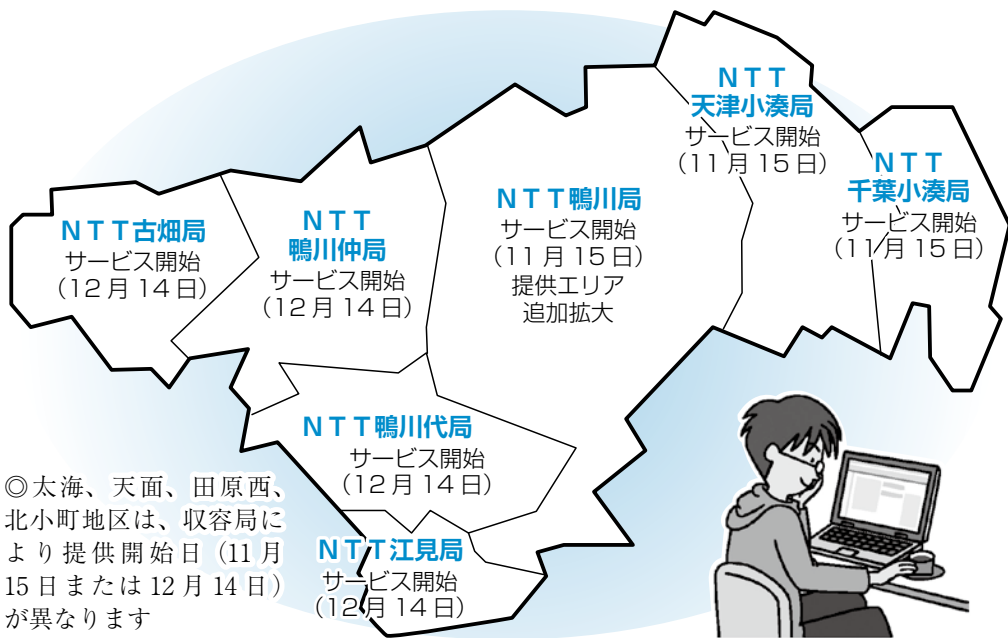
NTT古畑局
サービス開始
（12月14日）

NTT
鴨川仲局
サービス開始
（12月14日）

NTT鴨川局
サービス開始
（11月15日）
提供エリア
追加拡大

NTT
天津小湊局
サービス開始
（11月15日）

NTT
千葉小湊局
サービス開始
（11月15日）

NTT鴨川代局
サービス開始
（12月14日）

NTT江見局
サービス開始
（12月14日）

◎太海、天面、田原西、北小町地区は、収容局により提供開始日（11月15日または12月14日）が異なります